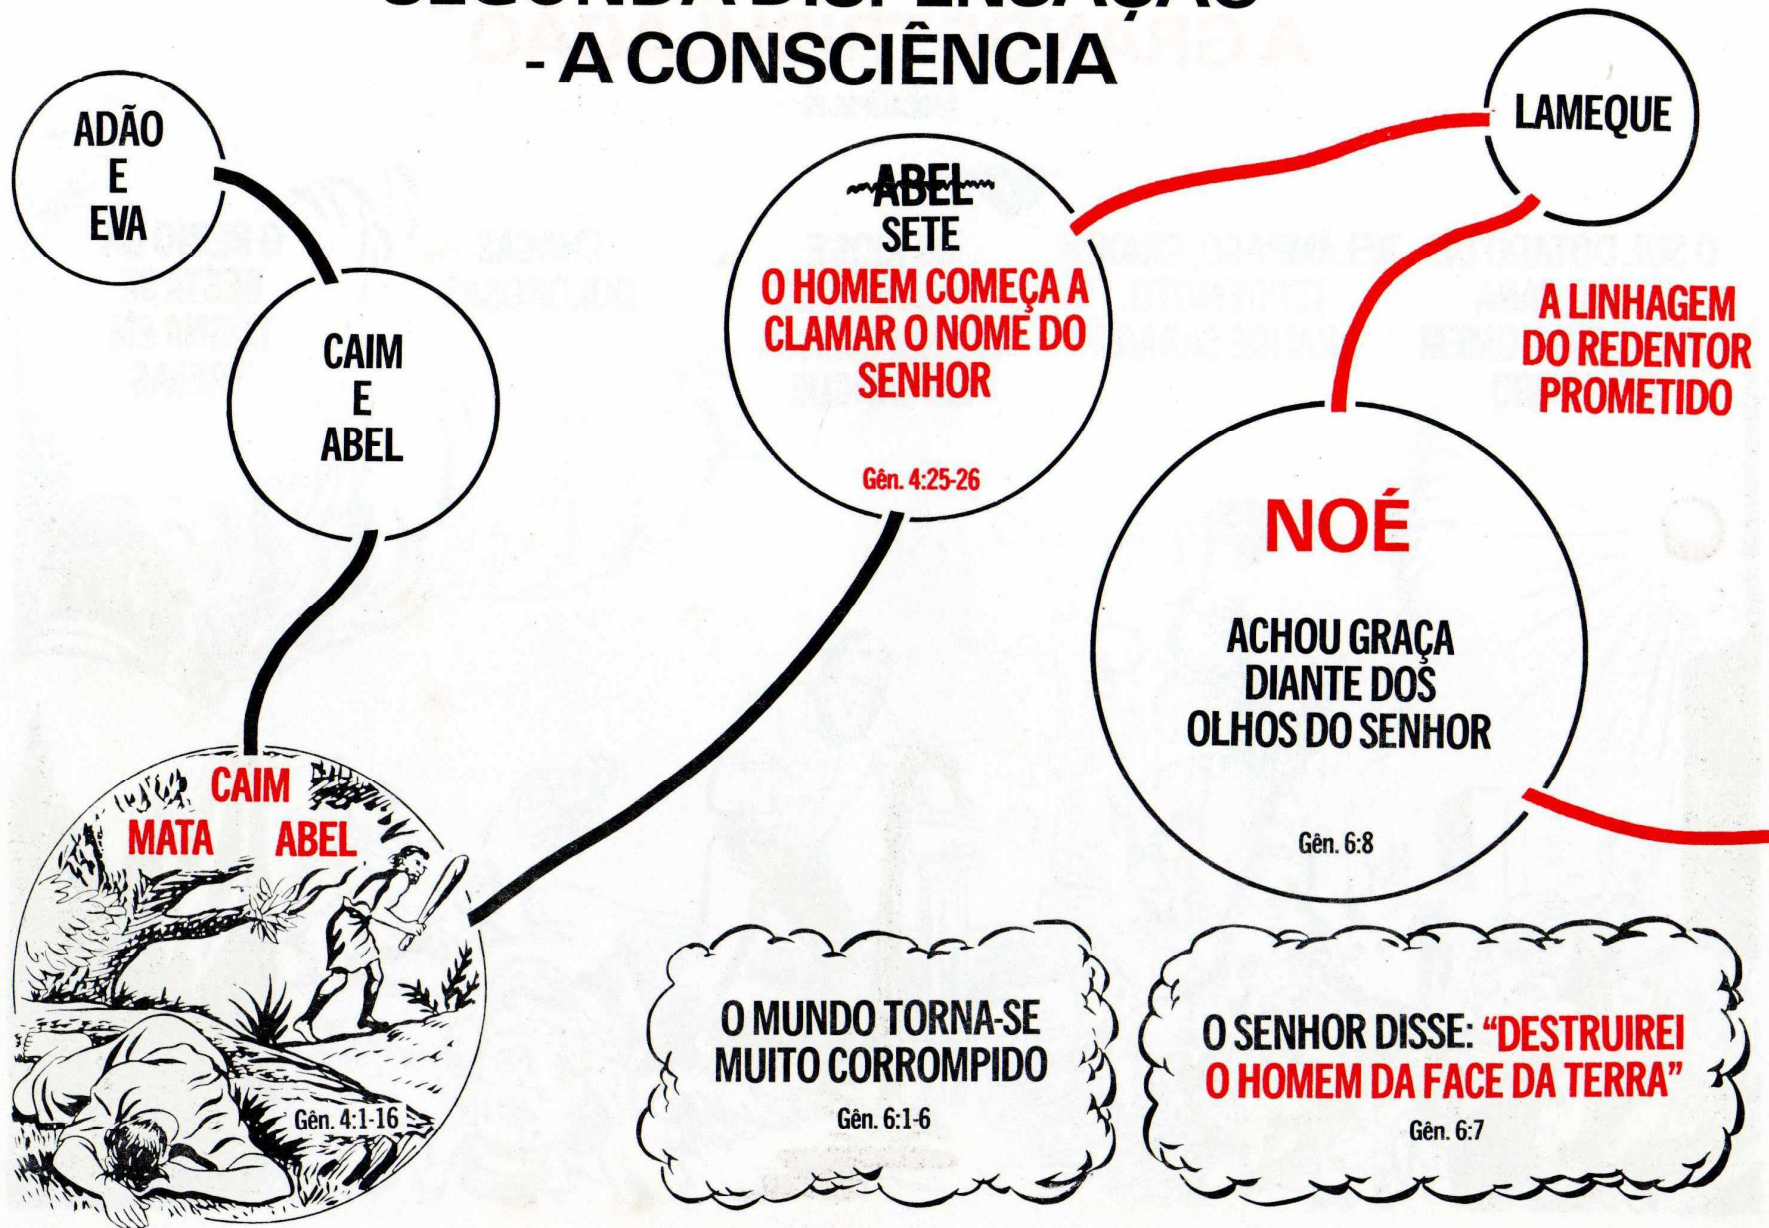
SEGUNDA DISPENSAÇÃO
- A CONSCIÊNCIA

ADÃO E EVA

CAIM E ABEL

CAIM MATA ABEL
Gên. 4:1-16

ABEL
SETE
O HOMEM COMEÇA A CLAMAR O NOME DO SENHOR
Gên. 4:25-26

LAMEQUE

A LINHAGEM DO REDENTOR PROMETIDO

NOÉ
ACHOU GRAÇA DIANTE DOS OLHOS DO SENHOR
Gên. 6:8

O MUNDO TORNA-SE MUITO CORROMPIDO
Gên. 6:1-6

O SENHOR DISSE: "DESTRUIREI O HOMEM DA FACE DA TERRA"
Gên. 6:7